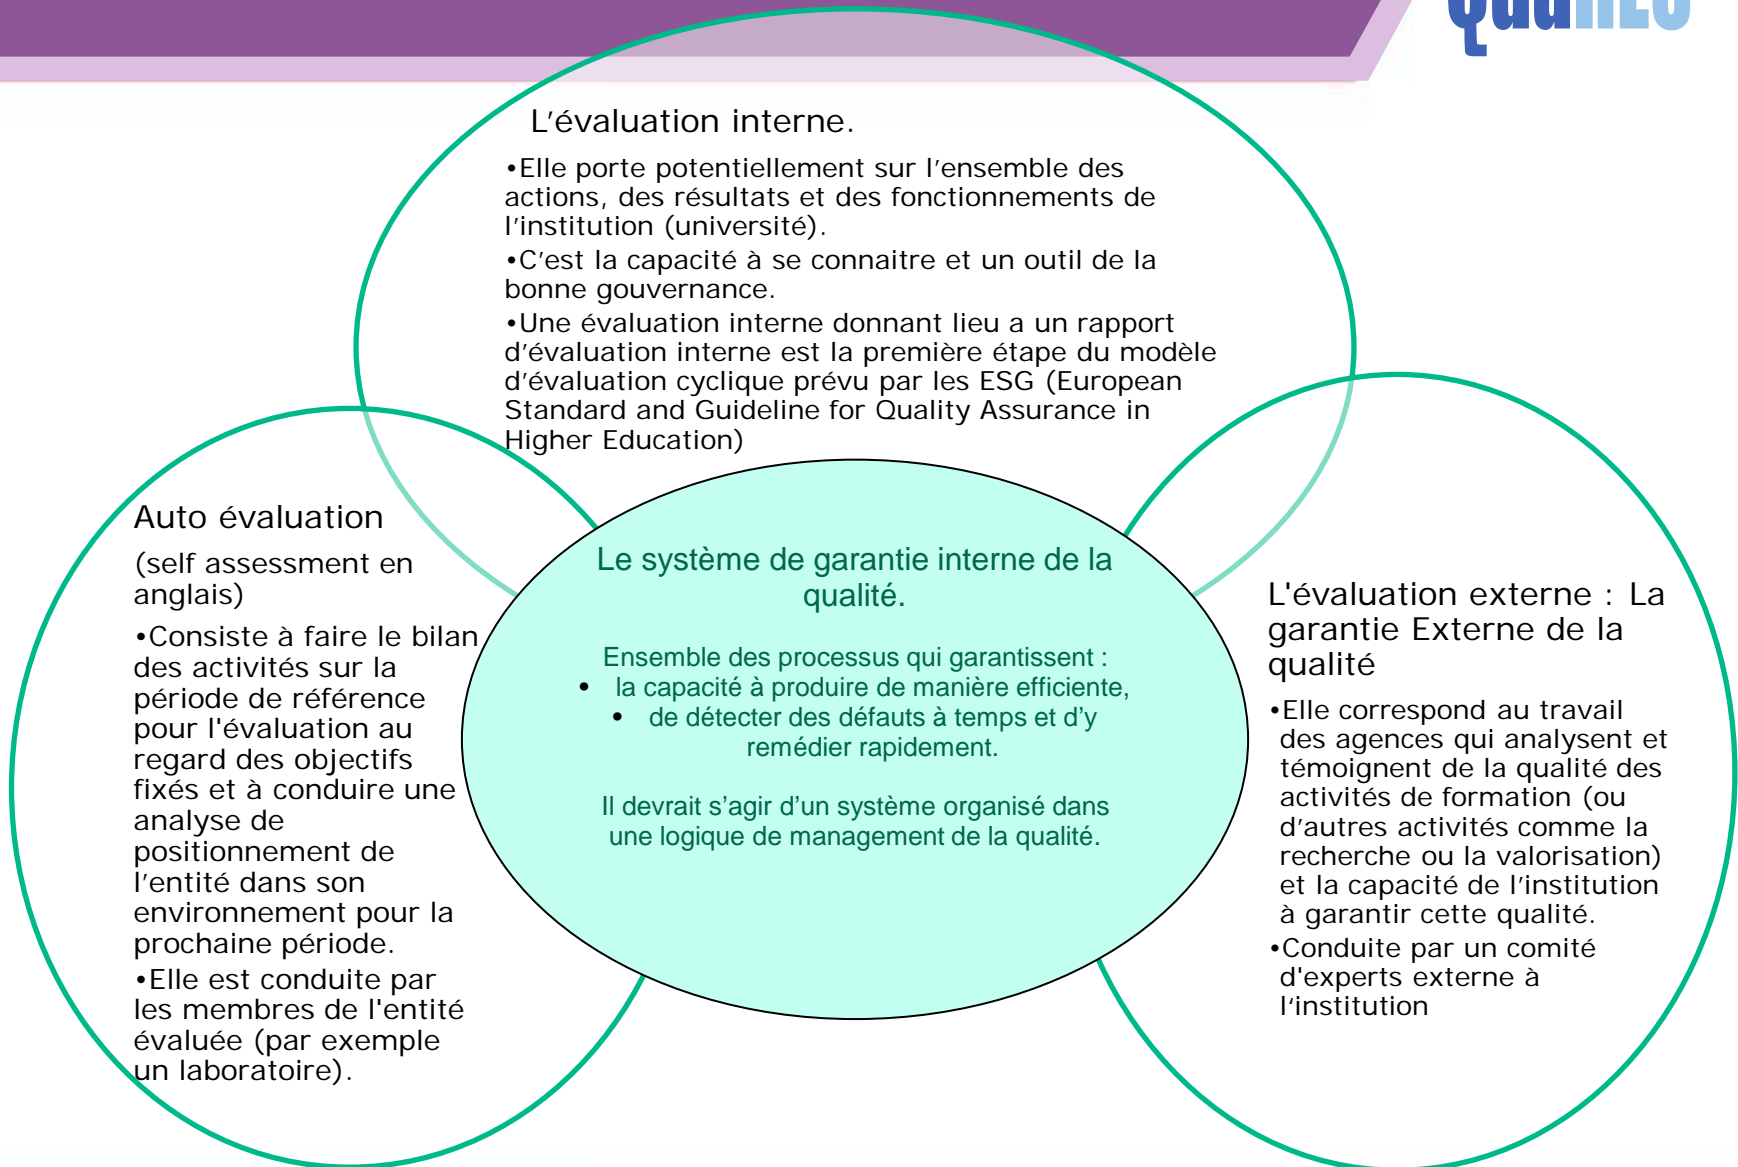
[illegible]

L'évaluation interne.

•Elle porte potentiellement sur l'ensemble des actions, des résultats et des fonctionnements de l'institution (université).

•C'est la capacité à se connaitre et un outil de la bonne gouvernance.

•Une évaluation interne donnant lieu a un rapport d'évaluation interne est la première étape du modèle d'évaluation cyclique prévu par les ESG (European Standard and Guideline for Quality Assurance in Higher Education)

Auto évaluation

(self assessment en anglais)

•Consiste à faire le bilan des activités sur la période de référence pour l'évaluation au regard des objectifs fixés et à conduire une analyse de positionnement de l'entité dans son environnement pour la prochaine période.

•Elle est conduite par les membres de l'entité évaluée (par exemple un laboratoire).

Le système de garantie interne de la qualité.

Ensemble des processus qui garantissent :

• la capacité à produire de manière efficiente,

• de détecter des défauts à temps et d'y remédier rapidement.

Il devrait s'agir d'un système organisé dans une logique de management de la qualité.

L'évaluation externe : La garantie Externe de la qualité

•Elle correspond au travail des agences qui analysent et témoignent de la qualité des activités de formation (ou d'autres activités comme la recherche ou la valorisation) et la capacité de l'institution à garantir cette qualité.

•Conduite par un comité d'experts externe à l'institution